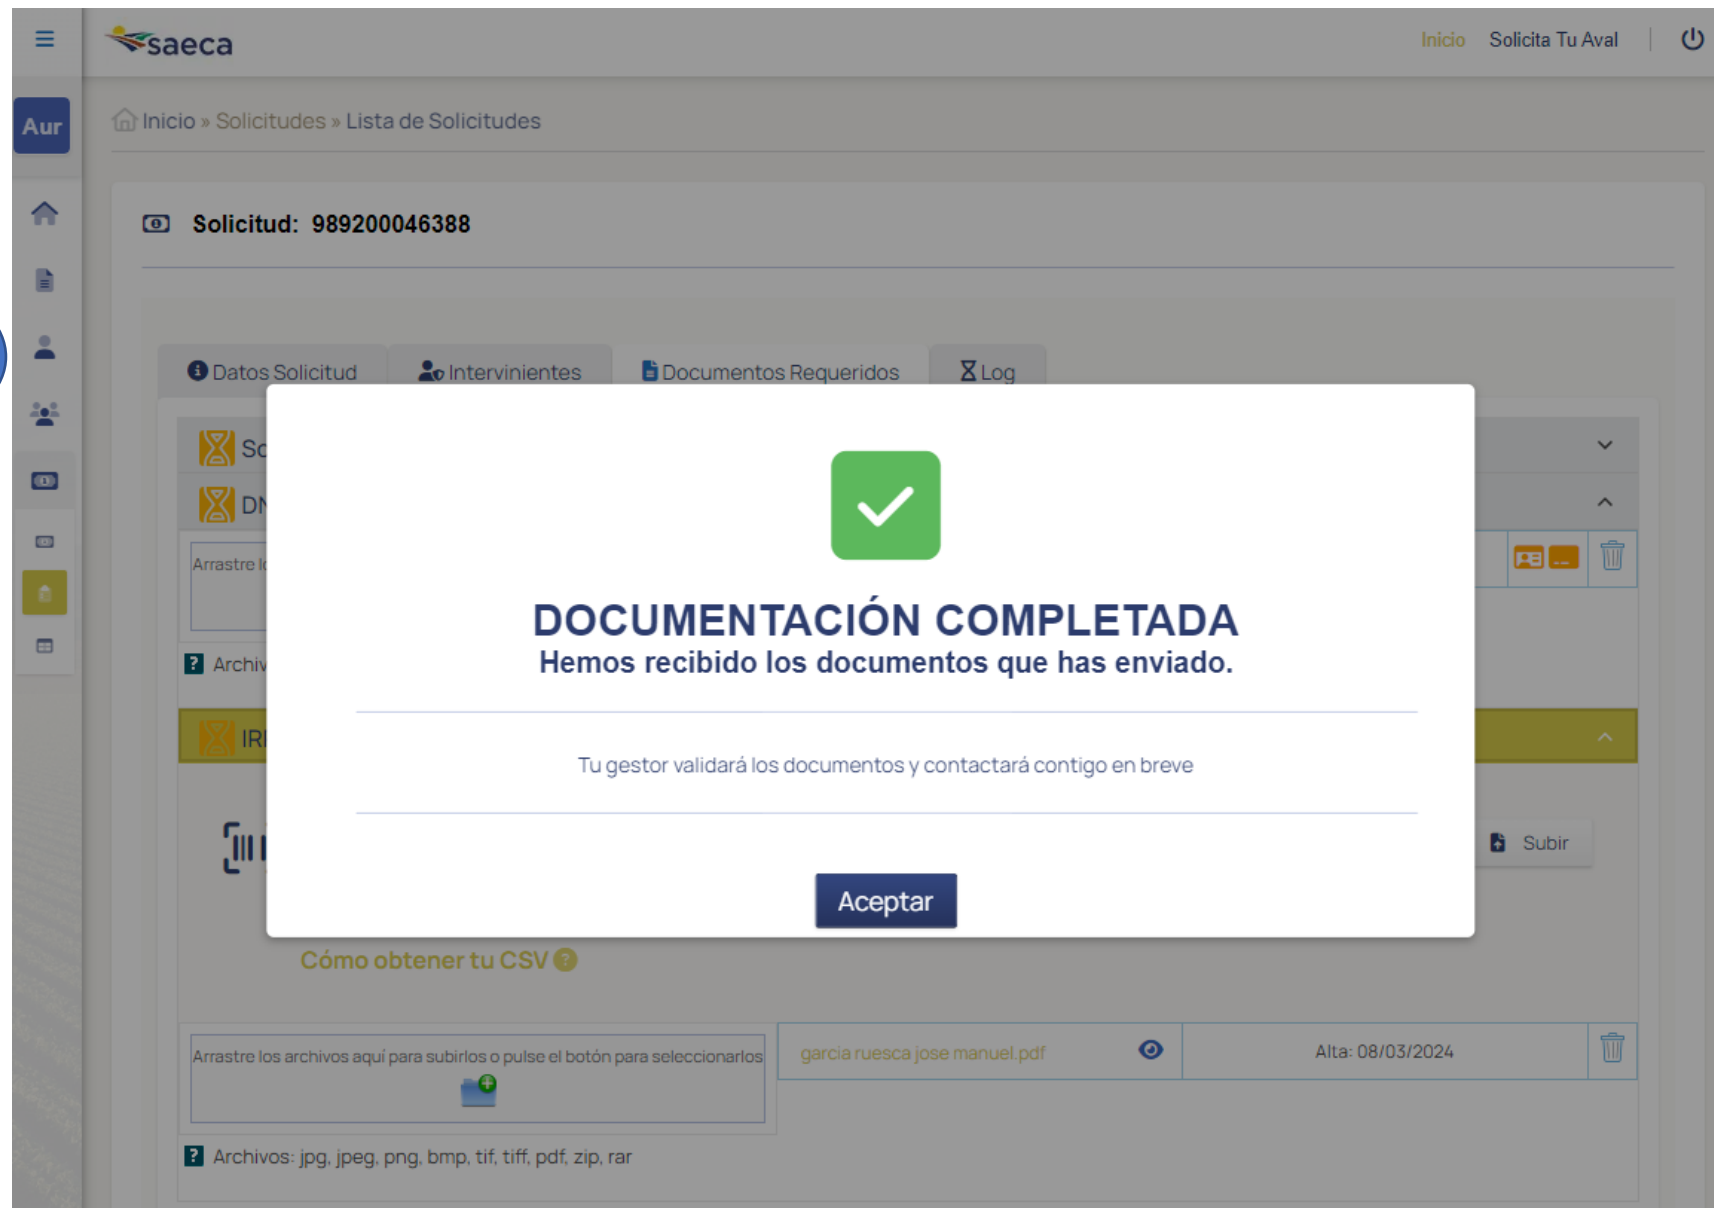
saeca

Inicio Solicita Tu Aval

Aur

Inicio » Solicitudes » Lista de Solicitudes

Solicitud: 989200046388

Datos Solicitud Intervinientes Documentos Requeridos Log

Sc

DN

Arrastre l

? Archiv

IR

Subir

DOCUMENTACIÓN COMPLETADA
Hemos recibido los documentos que has enviado.

Tu gestor validará los documentos y contactará contigo en breve

Aceptar

Cómo obtener tu CSV

Arrastre los archivos aquí para subirlos o pulse el botón para seleccionarlos

garcia ruesca jose manuel.pdf

Alta: 08/03/2024

? Archivos: jpg, jpeg, png, bmp, tif, tiff, pdf, zip, rar